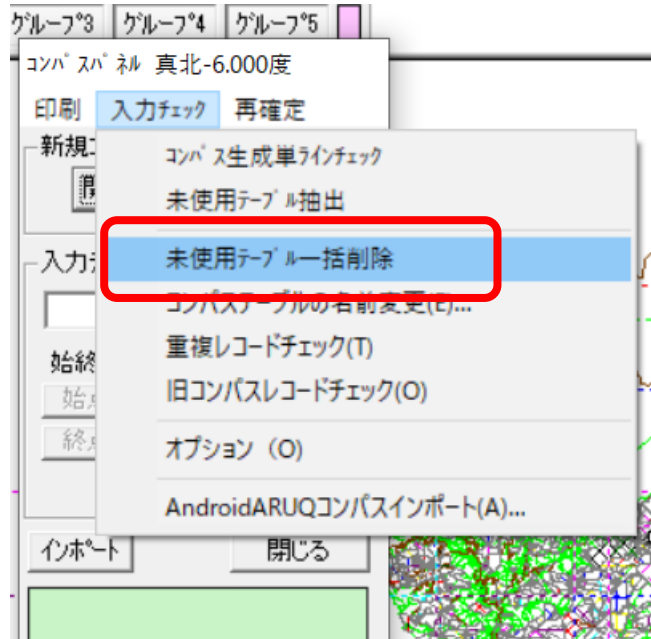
ｸﾞﾙｰﾌﾟ3 ｸﾞﾙｰﾌﾟ4 ｸﾞﾙｰﾌﾟ5

ｺﾝﾊﾟｽﾊﾟﾈﾙ 真北-6.000度

印刷 入力ﾁｪｯｸ 再確定

新規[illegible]

開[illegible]

入力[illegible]

始終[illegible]

始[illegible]

終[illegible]

ｺﾝﾊﾟｽ生成単ﾗｲﾝﾁｪｯｸ

未使用ﾃｰﾌﾞﾙ抽出

未使用ﾃｰﾌﾞﾙ一括削除

コンパステーブルの名前変更(E)...

重複レコードチェック(T)

旧コンパスレコードチェック(O)

オプション（O)

AndroidARUQコンパスインポート(A)...

ｲﾝﾎﾟｰﾄ

閉じる